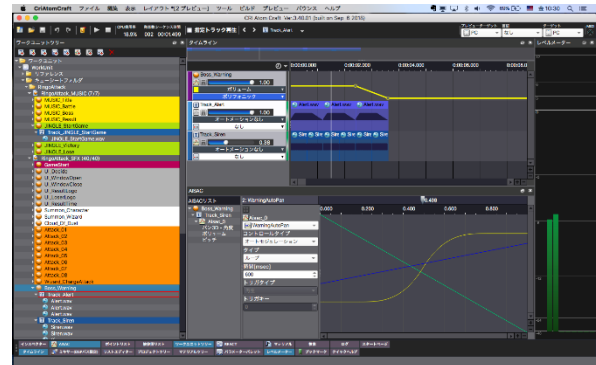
CriAtomCraft ファイル 編集 表示 レイアウト ツール ビルド プレビュー バランス ヘルプ

CRI Atom Craft Ver.3.40.01 (built on Sep 8 2016)

10:30

ワークユニットツリー

タイムライン

Track_Alert

Boss_Warning

ボリューム

Track_Alert

オートメーションなし

なし

Track_Siren

Alert

Siren

0:00:00.000 0:00:02.000 0:00:04.000 0:00:06.000

AISAC

AISACリスト

2: Warning/AutoPan

Boss_Warning

Track_Siren

Aisac_0

コントロールタイプ

オートモジュレーション

タイプ

ループ

0.000 0.200 0.400 0.600 0.800

レベルメーター

ワークユニット

WorkUnit

マテリアルズ

キューシートフォルダ

RingoAttack

RingoAttack_MUSIC (1/7)

MUSIC_Title

MUSIC_Game

MUSIC_Boss

MUSIC_Result

Track_JINGLE_StartGame

JINGLE_StartGame.aiff

JINGLE_Victory

JINGLE_Lose

RingoAttack_SFX (40/40)

GameStart

UI_Decide

UI_WindowOpen

UI_WindowClose

UI_HeadLogo

UI_LoseLogo

UI_LimitTime

Summon_Character

Summon_Wizard

Cloud_Of_Dust

Attack_01

Attack_02

Attack_03

Attack_04

Attack_05

Attack_06

Attack_07

Attack_08

Wizard_ChargeAttack

Boss_Warning

Track_Alert

Alert.aiff

Track_Siren

Siren.aiff